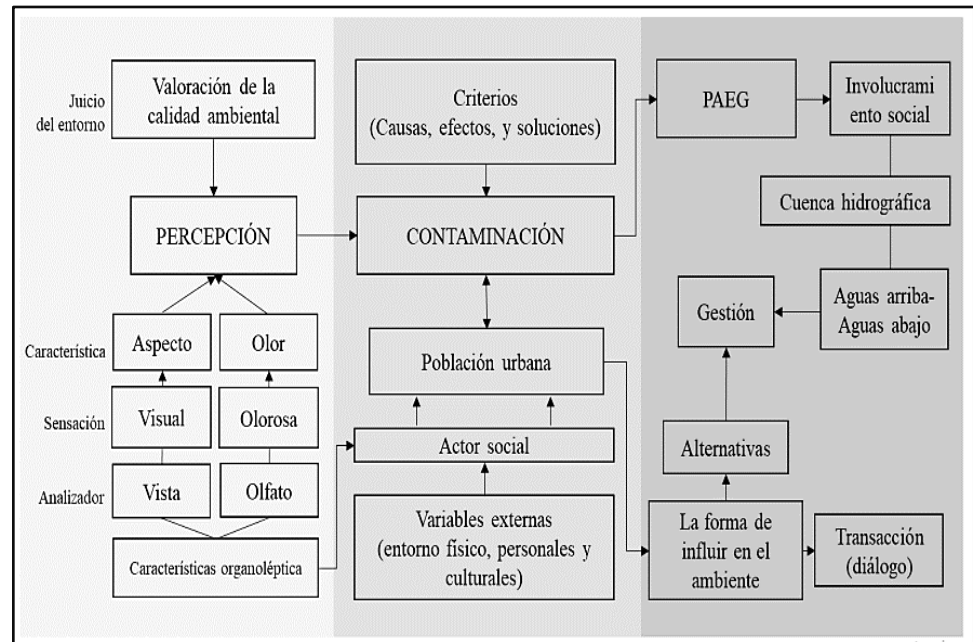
Juicio del entorno

Valoración de la calidad ambiental

PERCEPCIÓN

Característica

Aspecto

Olor

Sensación

Visual

Olorosa

Analizador

Vista

Olfato

Características organoléptica

Criterios (Causas, efectos, y soluciones)

CONTAMINACIÓN

Población urbana

Actor social

Variables externas (entorno físico, personales y culturales)

PAEG

Involucramiento social

Cuenca hidrográfica

Aguas arriba- Aguas abajo

Gestión

Alternativas

La forma de influir en el ambiente

Transacción (diálogo)